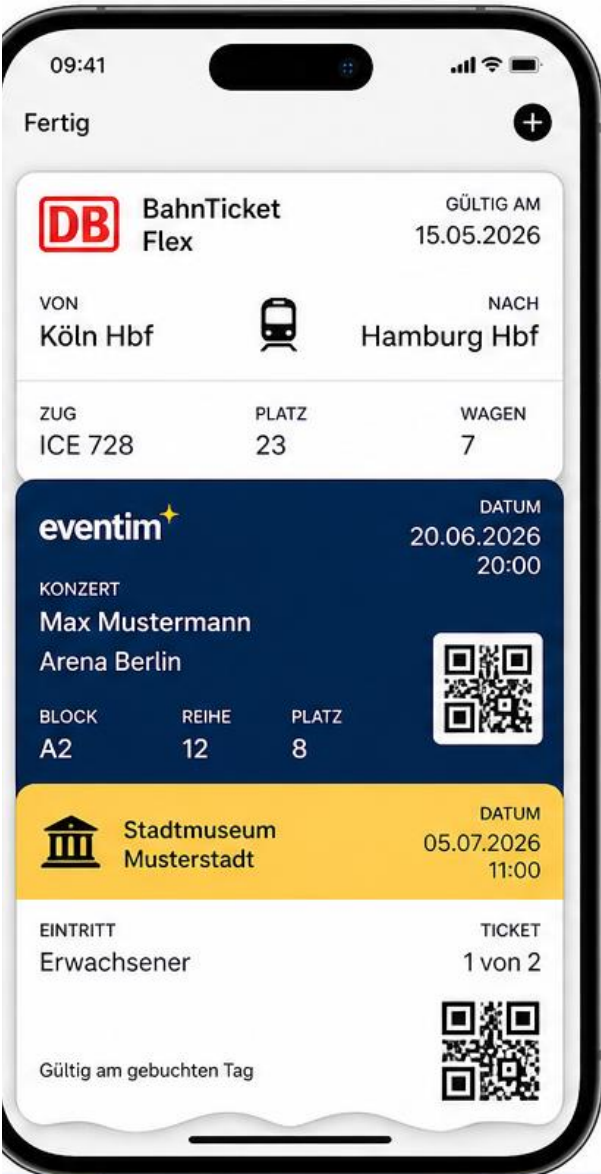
09:41

Fertig

DB BahnTicket Flex

GÜLTIG AM
15.05.2026

VON
Köln Hbf

NACH
Hamburg Hbf

ZUG
ICE 728

PLATZ
23

WAGEN
7

eventim

DATUM
20.06.2026
20:00

KONZERT
Max Mustermann
Arena Berlin

BLOCK
A2

REIHE
12

PLATZ
8

Stadtmuseum Musterstadt

DATUM
05.07.2026
11:00

EINTRITT
Erwachsener

TICKET
1 von 2

Gültig am gebuchten Tag